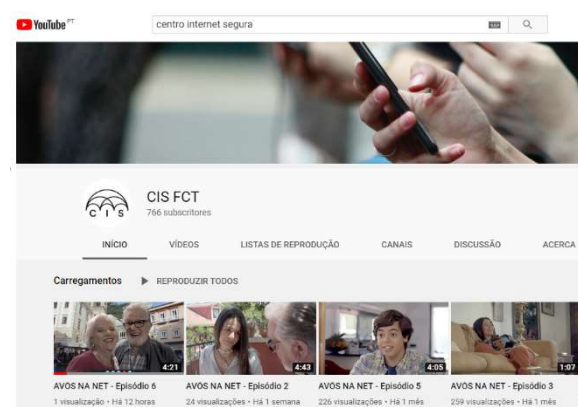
YouTube PT

centro internet segura

C I S

CIS FCT
766 subscritores

INÍCIO VÍDEOS LISTAS DE REPRODUÇÃO CANAIS DISCUSSÃO ACERCA

Carregamentos ▶ REPRODUZIR TODOS

4:21
AVÓS NA NET - Episódio 6
1 visualização • Há 12 horas

4:43
AVÓS NA NET - Episódio 2
24 visualizações • Há 1 semana

4:05
AVÓS NA NET - Episódio 5
226 visualizações • Há 1 mês

1:07
AVÓS NA NET - Episódio 3
259 visualizações • Há 1 mês